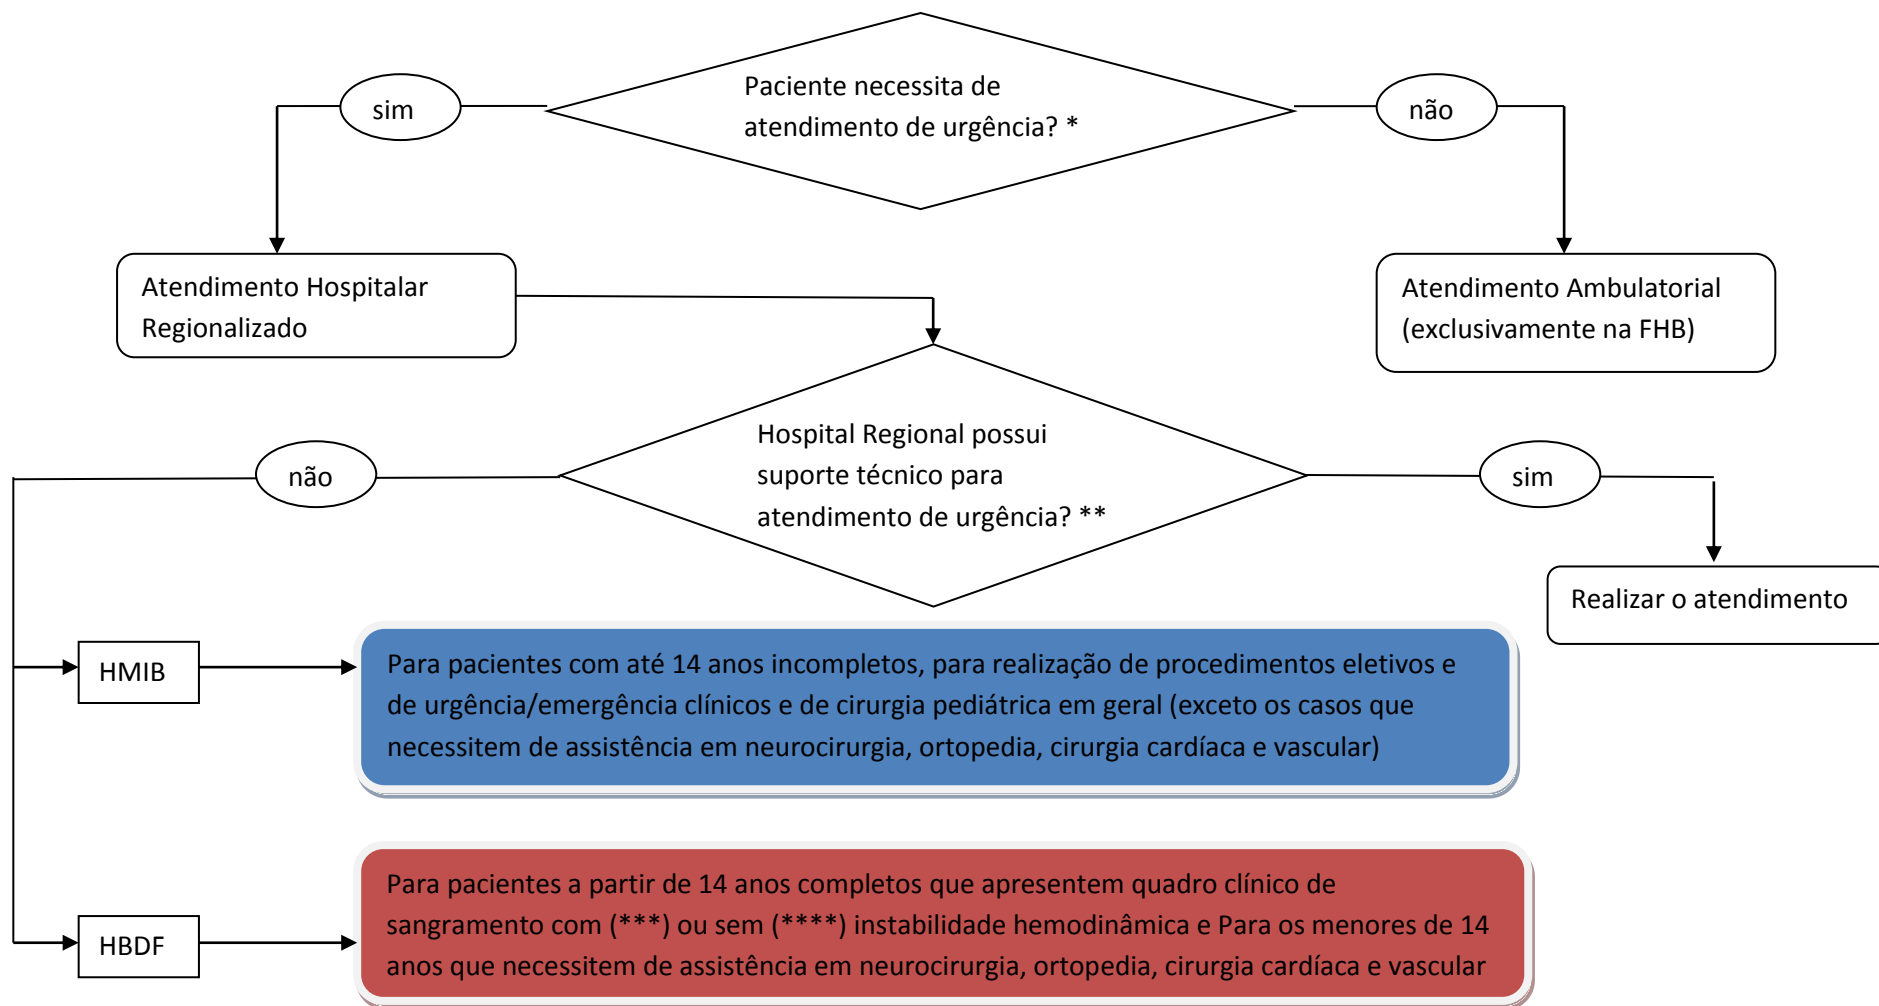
Paciente necessita de atendimento de urgência? *

sim

não

Atendimento Hospitalar Regionalizado

Atendimento Ambulatorial (exclusivamente na FHB)

Hospital Regional possui suporte técnico para atendimento de urgência? **

não

sim

Realizar o atendimento

HMIB

Para pacientes com até 14 anos incompletos, para realização de procedimentos eletivos e de urgência/emergência clínicos e de cirurgia pediátrica em geral (exceto os casos que necessitem de assistência em neurocirurgia, ortopedia, cirurgia cardíaca e vascular)

HBDF

Para pacientes a partir de 14 anos completos que apresentem quadro clínico de sangramento com (***) ou sem (****) instabilidade hemodinâmica e Para os menores de 14 anos que necessitem de assistência em neurocirurgia, ortopedia, cirurgia cardíaca e vascular